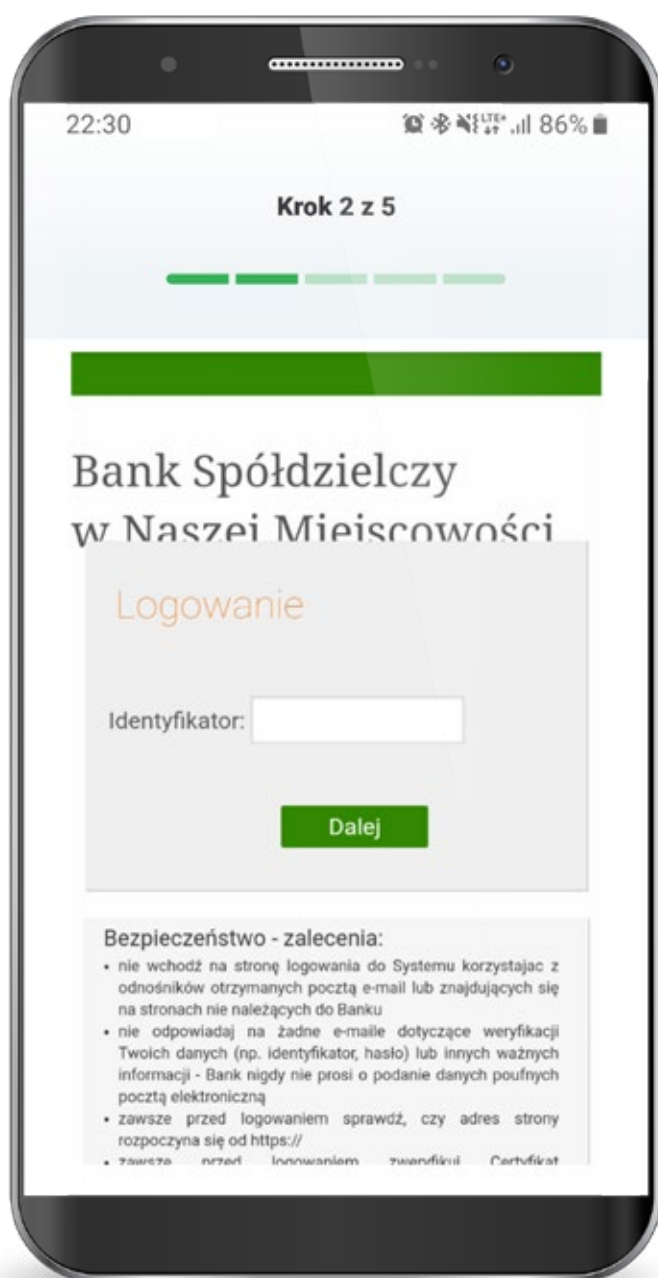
22:30 86%

Krok 2 z 5

Bank Spółdzielczy
w Naszej Miejscowości

Logowanie

Identyfikator:

Dalej

Bezpieczeństwo - zalecenia:

• nie wchodź na stronę logowania do Systemu korzystajac z odnośników otrzymanych pocztą e-mail lub znajdujących się na stronach nie należących do Banku
• nie odpowiadaj na żadne e-maile dotyczące weryfikacji Twoich danych (np. identyfikator, hasło) lub innych ważnych informacji - Bank nigdy nie prosi o podanie danych poufnych pocztą elektroniczną
• zawsze przed logowaniem sprawdź, czy adres strony rozpoczyna się od https://
• zawsze przed logowaniem zweryfikuj Certyfikat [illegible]